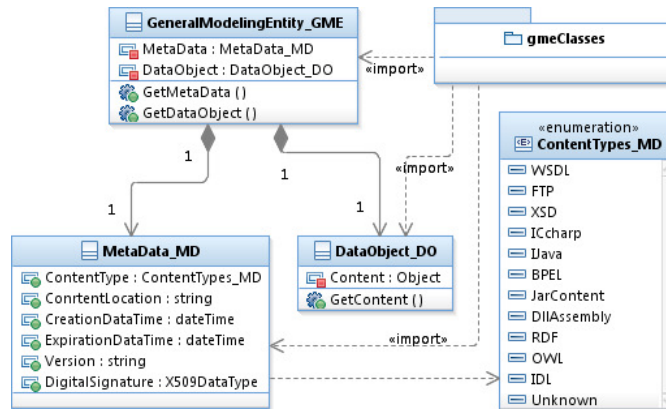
GeneralModelingEntity_GME
MetaData : MetaData_MD
DataObject : DataObject_DO
GetMetaData ()
GetDataObject ()

gmeClasses

«import»

«import»

«enumeration»
ContentTypes_MD
WSDL
FTP
XSD
ICcharp
IJava
BPEL
JarContent
DllAssembly
RDF
OWL
IDL
Unknown

1
1
1
1

MetaData_MD
ContentType : ContentTypes_MD
ConrtentLocation : string
CreationDataTime : dateTime
ExpirationDataTime : dateTime
Version : string
DigitalSignature : X509DataType

DataObject_DO
Content : Object
GetContent ()

«import»